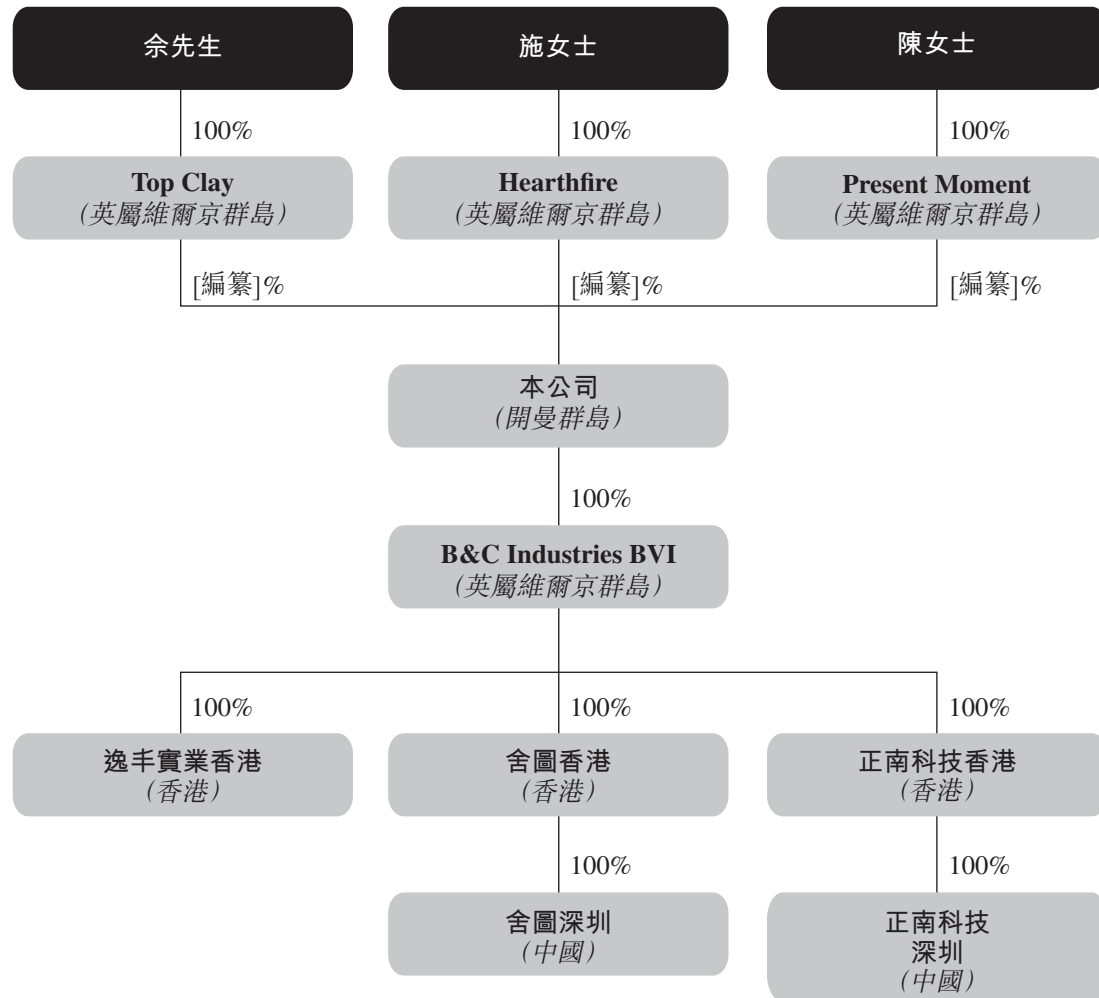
佘先生

施女士

陳女士

100%

100%

100%

Top Clay
(英屬維爾京群島)

Hearthfire
(英屬維爾京群島)

Present Moment
(英屬維爾京群島)

[編纂]%

[編纂]%

[編纂]%

本公司
(開曼群島)

100%

B&C Industries BVI
(英屬維爾京群島)

100%

100%

100%

逸丰實業香港
(香港)

舍圖香港
(香港)

正南科技香港
(香港)

100%

100%

舍圖深圳
(中國)

正南科技深圳
(中國)